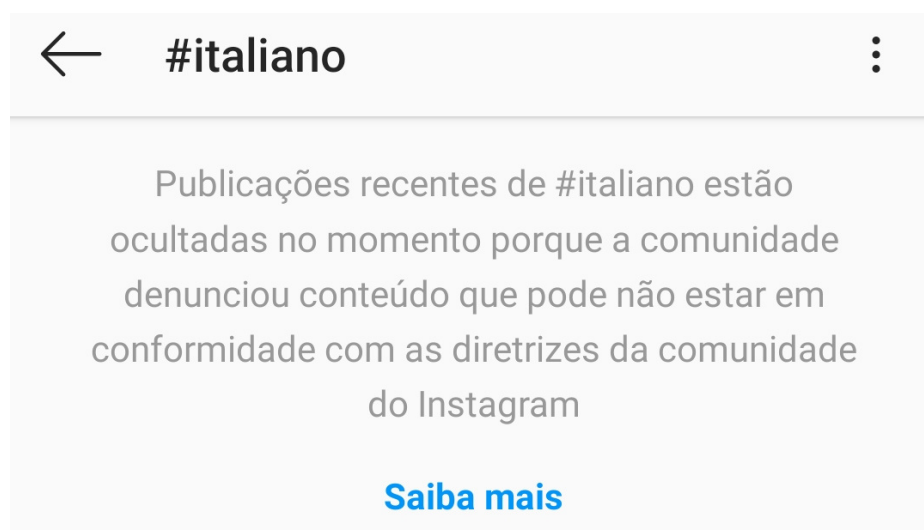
#italiano

Publicações recentes de #italiano estão ocultadas no momento porque a comunidade denunciou conteúdo que pode não estar em conformidade com as diretrizes da comunidade do Instagram

Saiba mais